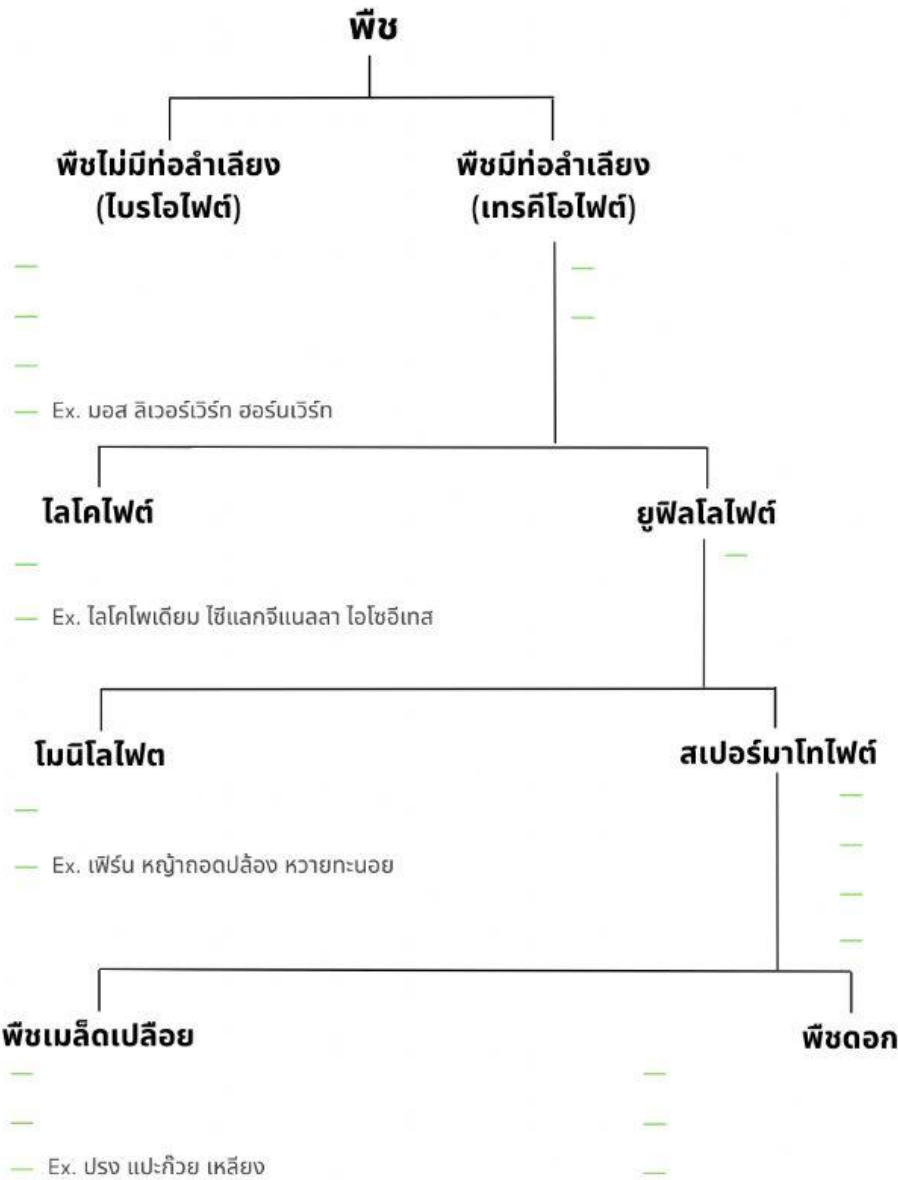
พืช

พืชไม่มีท่อลำเลียง (ไบรโอไฟต์)

—
—
—
— Ex. มอส ลิเวอร์เวิร์ท ฮอร์นเวิร์ท

พืชมีท่อลำเลียง (เทรคีโอไฟต์)

—
—

ไลโคไฟต์

—
— Ex. ไลโคโพเดียม ซีแลกจีเนลลา ไอโซอีเทส

ยูฟิลโลไฟต์

—

โมนิโลไฟต

—
— Ex. เฟิร์น หญ้าถอดปล้อง หวายทะนอย

สเปอร์มาโทไฟต์

—
—
—
—

พืชเมล็ดเปลือย

—
—
— Ex. ปรง แปะก๊วย เหลียง

พืชดอก

—
—
—